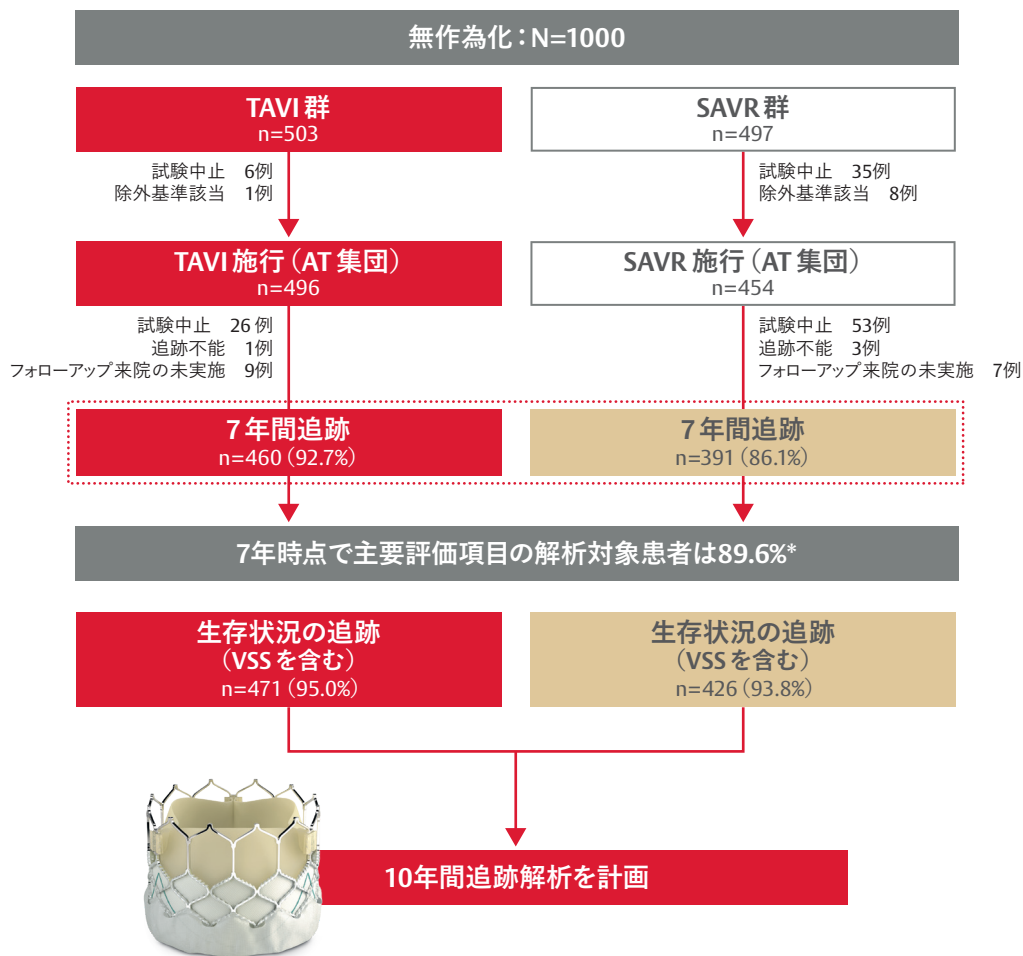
無作為化：N=1000

TAVI 群
n=503

試験中止　6例
除外基準該当　1例

TAVI 施行（AT 集団）
n=496

試験中止　26 例
追跡不能　1例
フォローアップ来院の未実施　9例

7 年間追跡
n=460（92.7%）

SAVR 群
n=497

試験中止　35例
除外基準該当　8例

SAVR 施行（AT 集団）
n=454

試験中止　53例
追跡不能　3例
フォローアップ来院の未実施　7例

7 年間追跡
n=391（86.1%）

7年時点で主要評価項目の解析対象患者は89.6%*

生存状況の追跡
（VSS を含む）
n=471（95.0%）

生存状況の追跡
（VSS を含む）
n=426（93.8%）

10年間追跡解析を計画